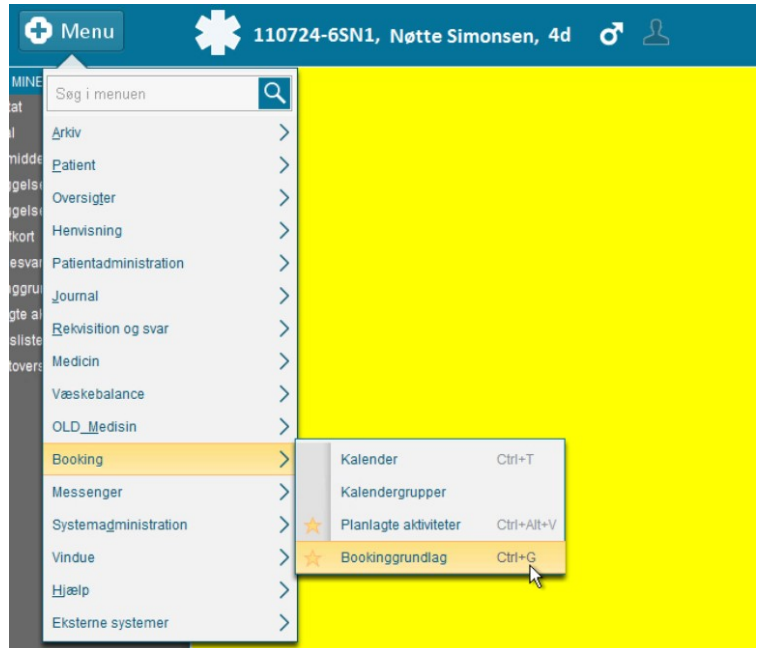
Menu

110724-6SN1, Nøtte Simonsen, 4d

MINE
tat
al
midde
gelse
gelse
tkort
esvar
ggru
gte a
sliste
tovers

Søg i menuen

Arkiv
Patient
Oversigter
Henvisning
Patientadministration
Journal
Rekvisition og svar
Medicin
Væskebalance
OLD_Medisin
Booking
Messenger
Systemadministration
Vindue
Hjælp
Eksterne systemer

Kalender Ctrl+T
Kalendergrupper
Planlagte aktiviteter Ctrl+Alt+V
Bookinggrundlag Ctrl+G